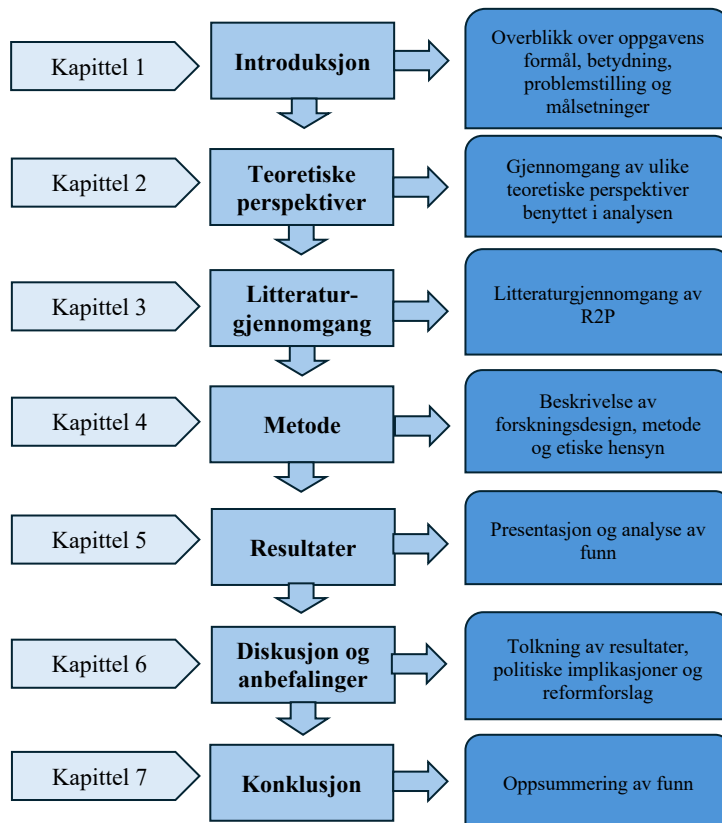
Kapittel 1

Introduksjon

Overblikk over oppgavens formål, betydning, problemstilling og målsetninger

Kapittel 2

Teoretiske perspektiver

Gjennomgang av ulike teoretiske perspektiver benyttet i analysen

Kapittel 3

Litteraturgjennomgang

Litteraturgjennomgang av R2P

Kapittel 4

Metode

Beskrivelse av forskningsdesign, metode og etiske hensyn

Kapittel 5

Resultater

Presentasjon og analyse av funn

Kapittel 6

Diskusjon og anbefalinger

Tolkning av resultater, politiske implikasjoner og reformforslag

Kapittel 7

Konklusjon

Oppsummering av funn